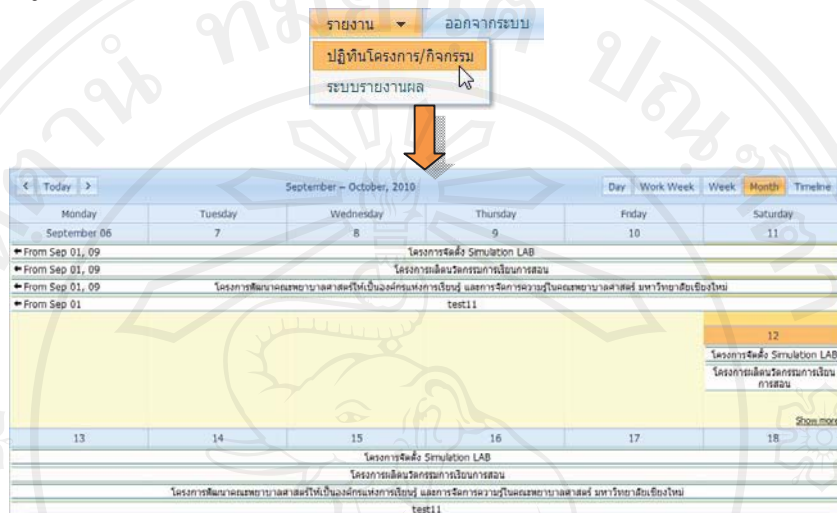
รายงาน ▾ ออกจากระบบ
ปฏิทินโครงการ/กิจกรรม
ระบบรายงานผล

< Today > September – October, 2010 Day Work Week Week Month Timeline

| Monday | Tuesday | Wednesday | Thursday | Friday | Saturday |
|---|---|---|---|---|---|
| September 06 | 7 | 8 | 9 | 10 | 11 |

← From Sep 01, 09 โครงการจัดตั้ง Simulation LAB
← From Sep 01, 09 โครงการผลิตนวัตกรรมการเรียนการสอน
← From Sep 01, 09 โครงการพัฒนาคณะพยาบาลศาสตร์ให้เป็นองค์กรแห่งการเรียนรู้ และการจัดการความรู้ในคณะพยาบาลศาสตร์ มหาวิทยาลัยเชียงใหม่
← From Sep 01 test11

12
โครงการจัดตั้ง Simulation LAB
โครงการผลิตนวัตกรรมการเรียนการสอน
Show more

| 13 | 14 | 15 | 16 | 17 | 18 |
|---|---|---|---|---|---|

โครงการจัดตั้ง Simulation LAB
โครงการผลิตนวัตกรรมการเรียนการสอน
โครงการพัฒนาคณะพยาบาลศาสตร์ให้เป็นองค์กรแห่งการเรียนรู้ และการจัดการความรู้ในคณะพยาบาลศาสตร์ มหาวิทยาลัยเชียงใหม่
test11